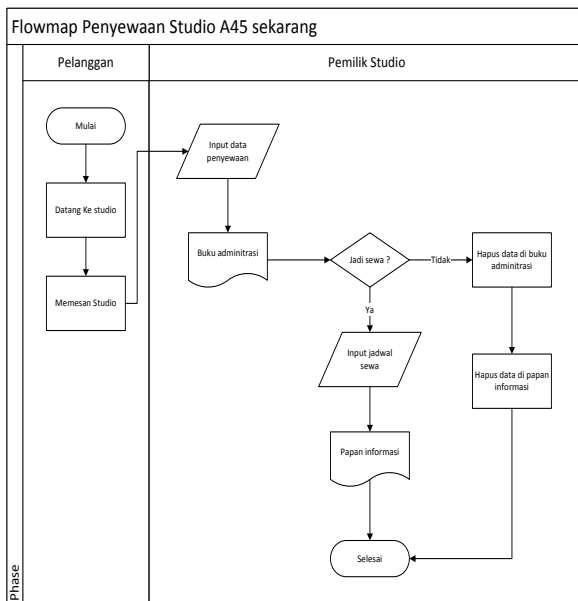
Flowmap Penyewaan Studio A45 sekarang

Pelanggan

Pemilik Studio

Mulai

Datang Ke studio

Memesan Studio

Input data penyewaan

Buku adminitrasi

Jadi sewa ?

Tidak

Hapus data di buku adminitrasi

Ya

Input jadwal sewa

Hapus data di papan informasi

Papan informasi

Selesai

Phase